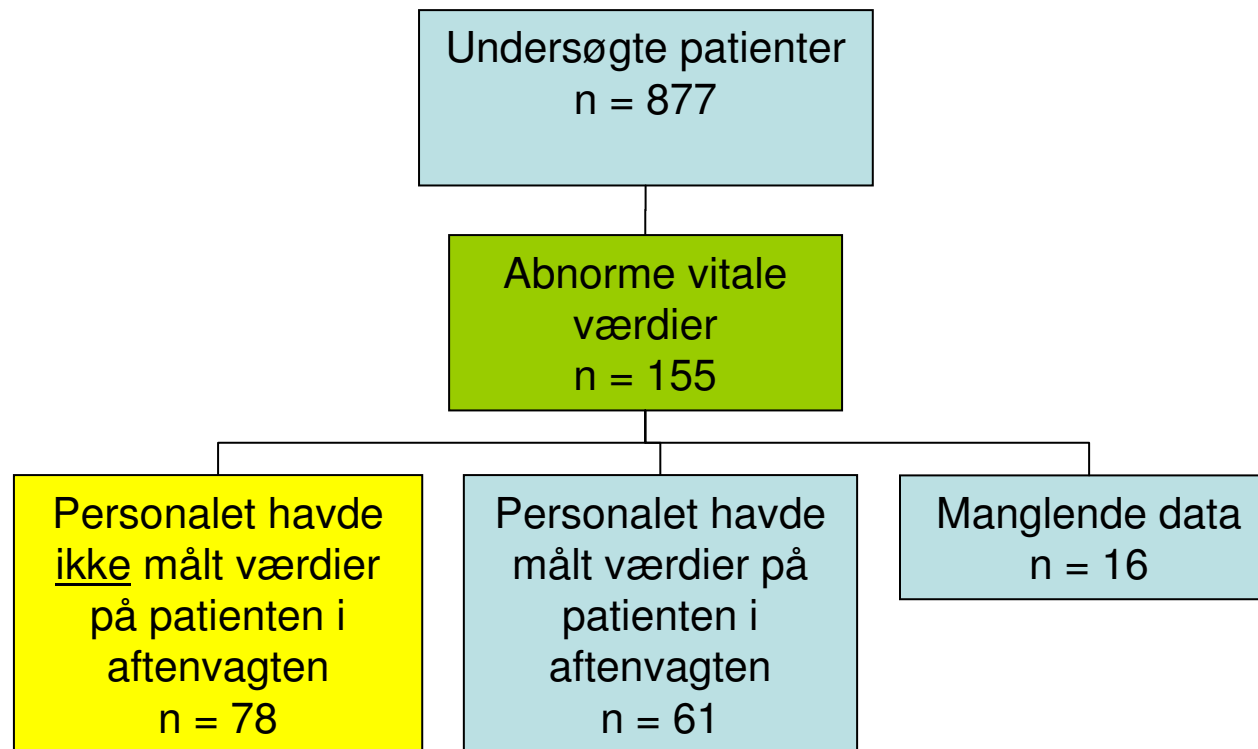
Undersøgte patienter
n = 877

Abnorme vitale værdier
n = 155

Personalet havde ikke målt værdier på patienten i aftenvagten
n = 78

Personalet havde målt værdier på patienten i aftenvagten
n = 61

Manglende data
n = 16